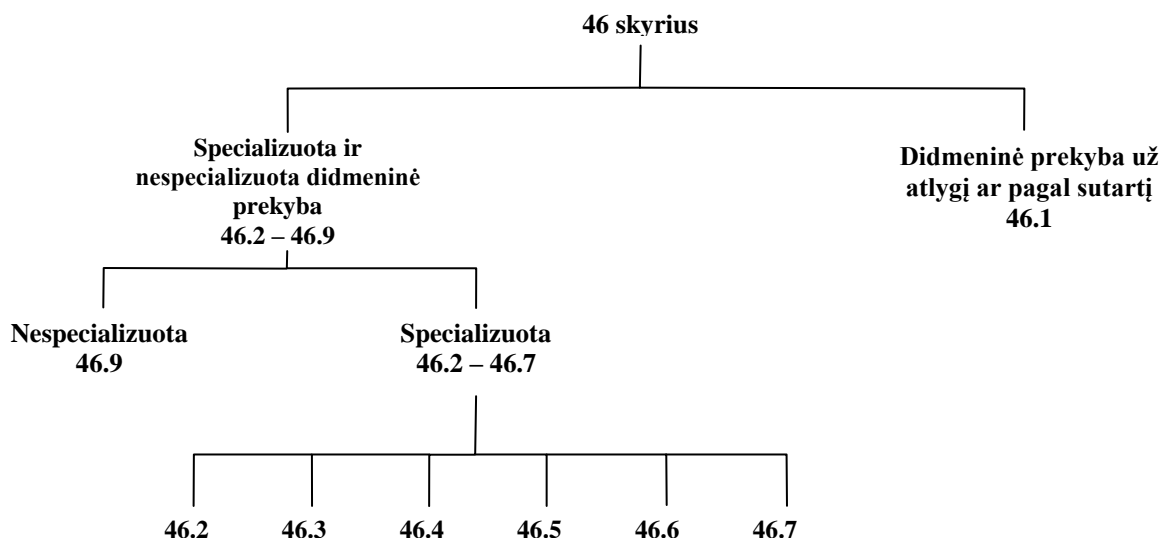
46 skyrius

Specializuota ir nespecializuota didmeninė prekyba
46.2 – 46.9

Didmeninė prekyba už atlygį ar pagal sutartį
46.1

Nespecializuota
46.9

Specializuota
46.2 – 46.7

46.2

46.3

46.4

46.5

46.6

46.7